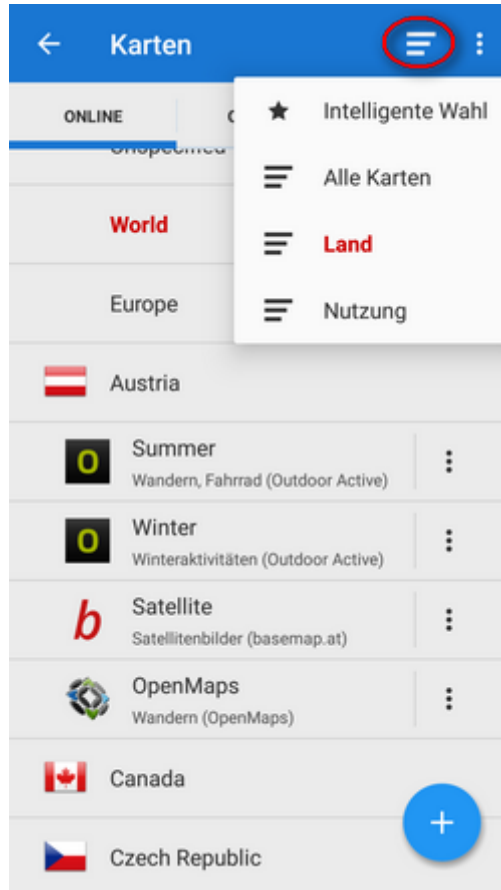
Karten

ONLINE

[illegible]

Intelligente Wahl

Alle Karten

Land

Nutzung

World

Europe

Austria

O Summer
Wandern, Fahrrad (Outdoor Active)

O Winter
Winteraktivitäten (Outdoor Active)

b Satellite
Satellitenbilder (basemap.at)

OpenMaps
Wandern (OpenMaps)

Canada

Czech Republic

+